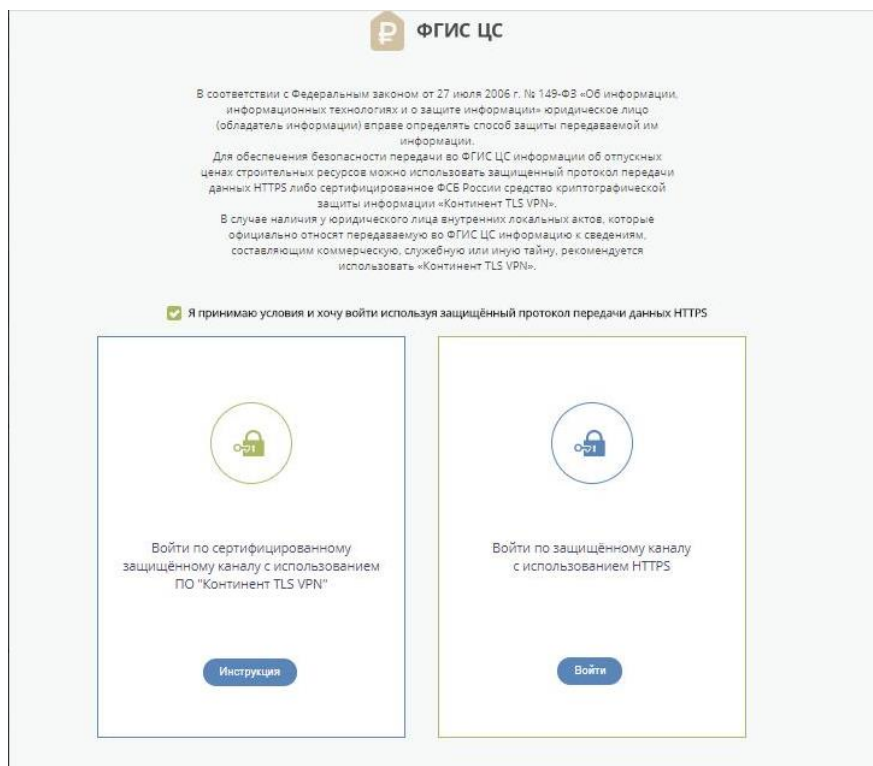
ФГИС ЦС

В соответствии с Федеральным законом от 27 июля 2006 г. № 149-ФЗ «Об информации, информационных технологиях и о защите информации» юридическое лицо (обладатель информации) вправе определять способ защиты передаваемой им информации.
Для обеспечения безопасности передачи во ФГИС ЦС информации об отпускных ценах строительных ресурсов можно использовать защищенный протокол передачи данных HTTPS либо сертифицированное ФСБ России средство криптографической защиты информации «Континент TLS VPN».
В случае наличия у юридического лица внутренних локальных актов, которые официально относят передаваемую во ФГИС ЦС информацию к сведениям, составляющим коммерческую, служебную или иную тайну, рекомендуется использовать «Континент TLS VPN».

Я принимаю условия и хочу войти используя защищённый протокол передачи данных HTTPS

Войти по сертифицированному защищённому каналу с использованием ПО "Континент TLS VPN"

Инструкция

Войти по защищённому каналу с использованием HTTPS

Войти